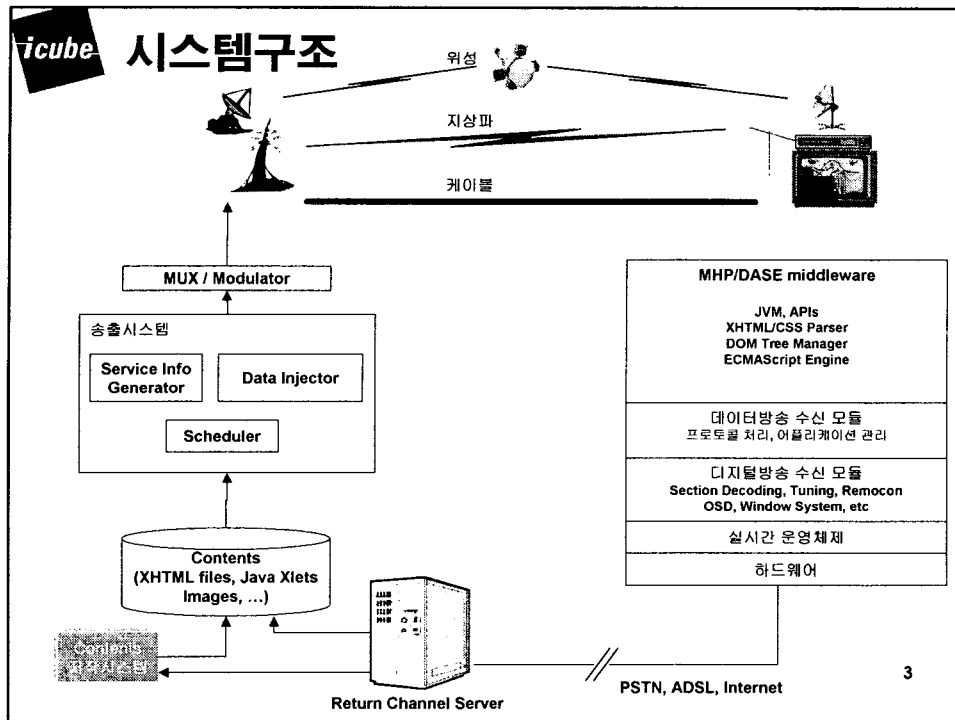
icube 시스템구조

위성

지상파

케이블

MUX / Modulator

송출시스템

Service Info Generator

Data Injector

Scheduler

Contents (XHTML files, Java Xlets Images, ...)

Contents 제작시스템

Return Channel Server

MHP/DASE middleware

JVM, APIs
XHTML/CSS Parser
DOM Tree Manager
ECMAScript Engine

데이터방송 수신 모듈
프로토콜 처리, 어플리케이션 관리

디지털방송 수신 모듈
Section Decoding, Tuning, Remocon
OSD, Window System, etc

실시간 운영체제

하드웨어

PSTN, ADSL, Internet

3